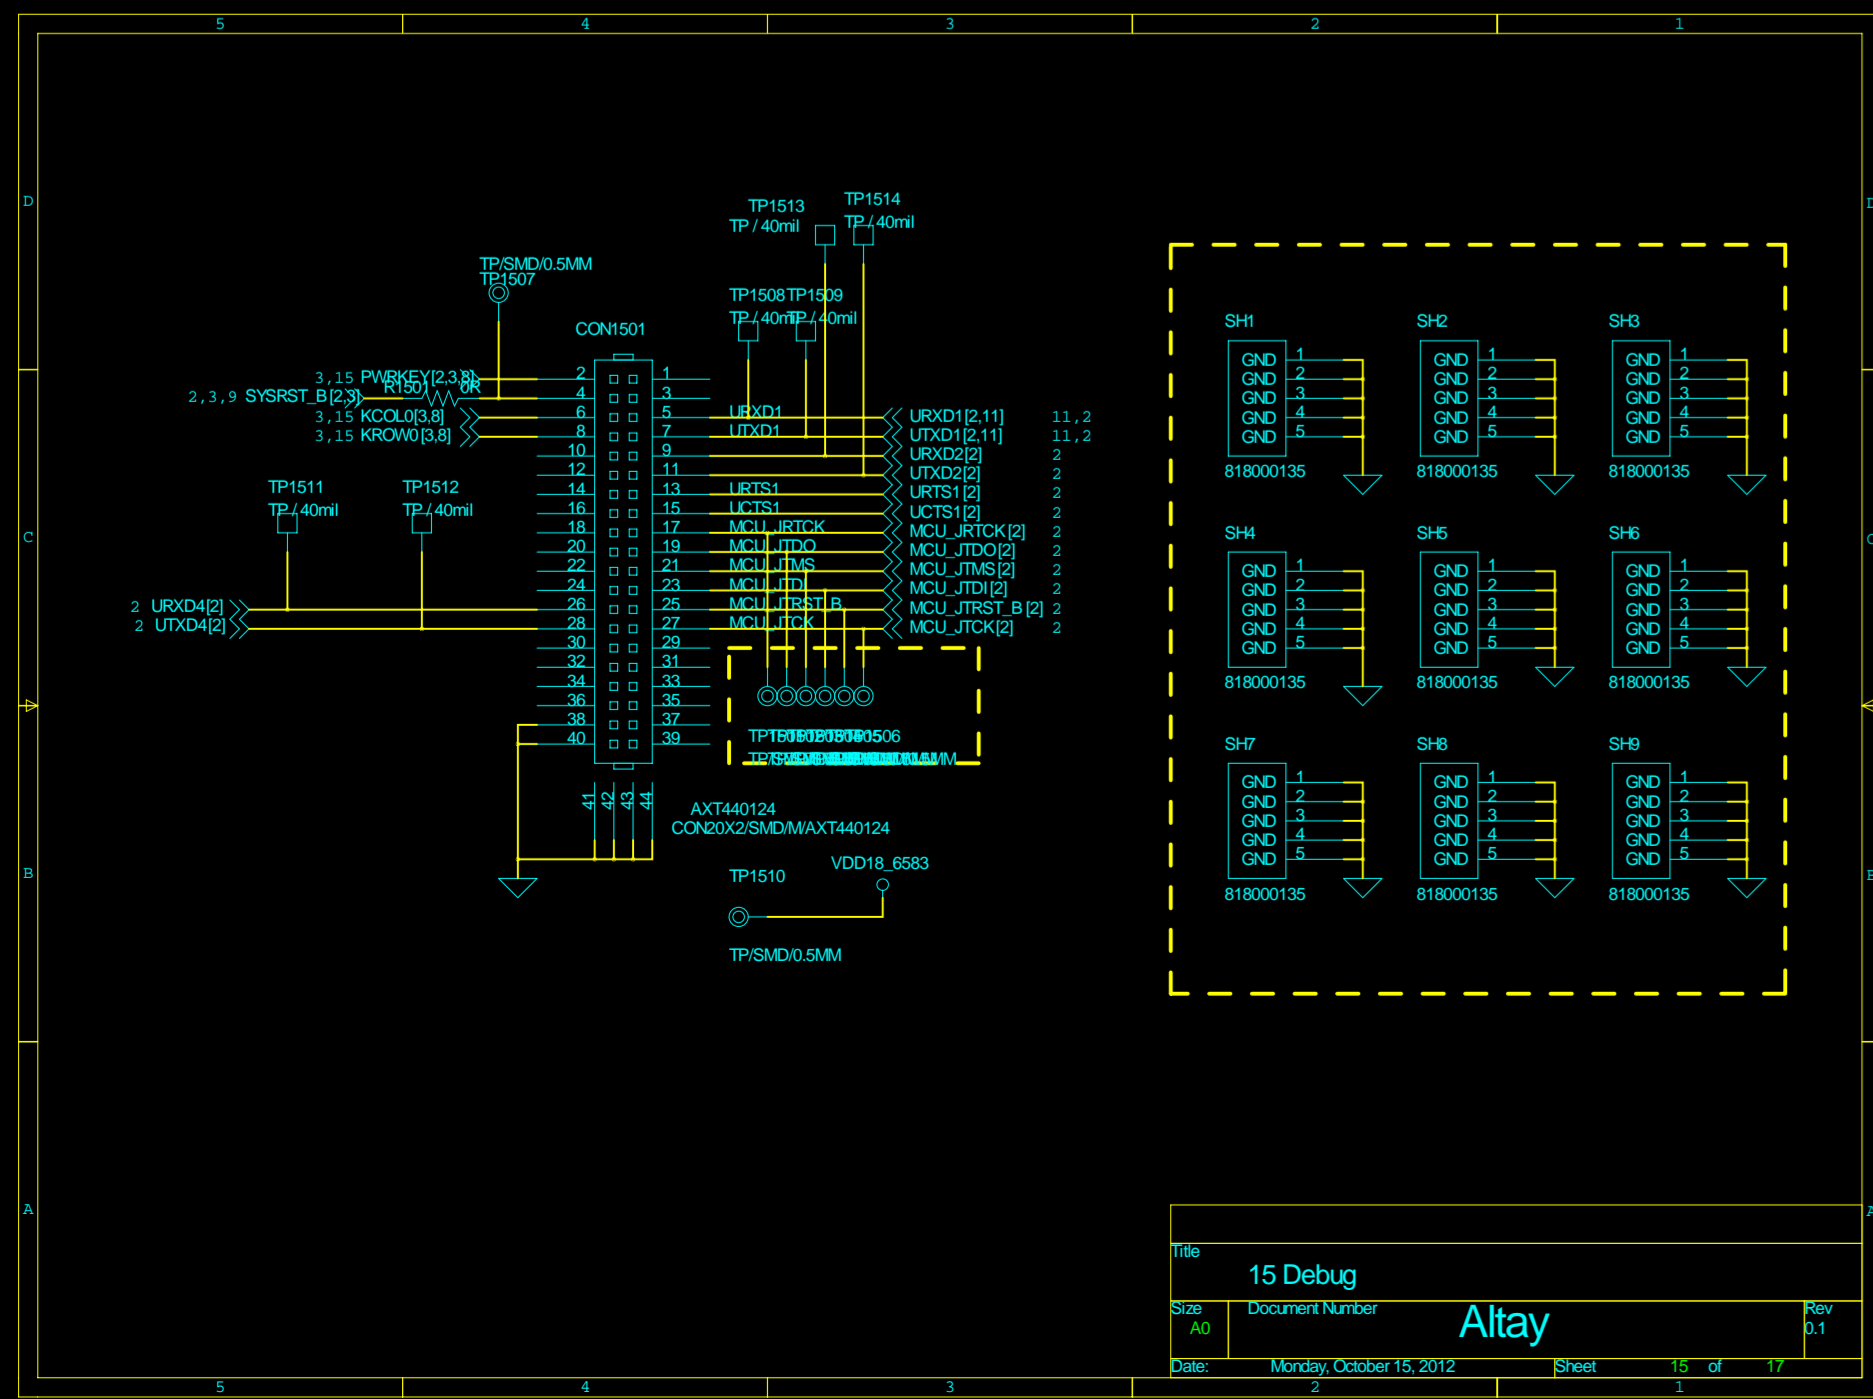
5 4 3 2 1

D

C

B

A

TP1513
TP / 40mil

TP1514
TP / 40mil

TP/SMD/0.5MM
TP1507

TP1508 TP1509
TP / 40mil TP / 40mil

CON1501

3,15 PWRKEY[2,3,8]
R1501 0R
2,3,9 SYSRST_B[2,3]
3,15 KCOL0[3,8]
3,15 KROW0[3,8]

TP1511
TP / 40mil

TP1512
TP / 40mil

2 URXD4[2]
2 UTXD4[2]

2 4 6 8 10 12 14 16 18 20 22 24 26 28 30 32 34 36 38 40
1 3 5 7 9 11 13 15 17 19 21 23 25 27 29 31 33 35 37 39

URXD1
UTXD1
URTS1
UCTS1
MCU_JRTCK
MCU_JTDO
MCU_JTMS
MCU_JTDI
MCU_JTRST_B
MCU_JTCK

URXD1[2,11] 11,2
UTXD1[2,11] 11,2
URXD2[2] 2
UTXD2[2] 2
URTS1[2] 2
UCTS1[2] 2
MCU_JRTCK[2] 2
MCU_JTDO[2] 2
MCU_JTMS[2] 2
MCU_JTDI[2] 2
MCU_JTRST_B[2] 2
MCU_JTCK[2] 2

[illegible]
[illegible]

41 42 43 44

AXT440124
CON20X2/SMD/M/AXT440124

TP1510
VDD18_6583

TP/SMD/0.5MM

SH1
GND 1
GND 2
GND 3
GND 4
GND 5
818000135

SH2
GND 1
GND 2
GND 3
GND 4
GND 5
818000135

SH3
GND 1
GND 2
GND 3
GND 4
GND 5
818000135

SH4
GND 1
GND 2
GND 3
GND 4
GND 5
818000135

SH5
GND 1
GND 2
GND 3
GND 4
GND 5
818000135

SH6
GND 1
GND 2
GND 3
GND 4
GND 5
818000135

SH7
GND 1
GND 2
GND 3
GND 4
GND 5
818000135

SH8
GND 1
GND 2
GND 3
GND 4
GND 5
818000135

SH9
GND 1
GND 2
GND 3
GND 4
GND 5
818000135

Title
15 Debug
Size
A0
Document Number
Altay
Rev
0.1
Date: Monday, October 15, 2012
Sheet 15 of 17